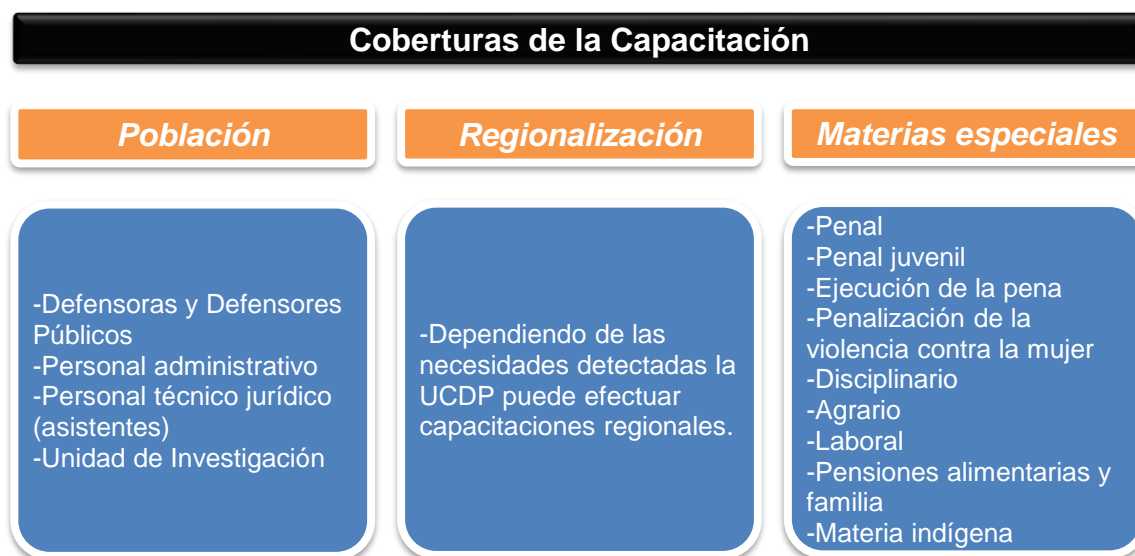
Coberturas de la Capacitación

Población

Regionalización

Materias especiales

-Defensoras y Defensores Públicos
-Personal administrativo
-Personal técnico jurídico (asistentes)
-Unidad de Investigación

-Dependiendo de las necesidades detectadas la UCDP puede efectuar capacitaciones regionales.

-Penal
-Penal juvenil
-Ejecución de la pena
-Penalización de la violencia contra la mujer
-Disciplinario
-Agrario
-Laboral
-Pensiones alimentarias y familia
-Materia indígena